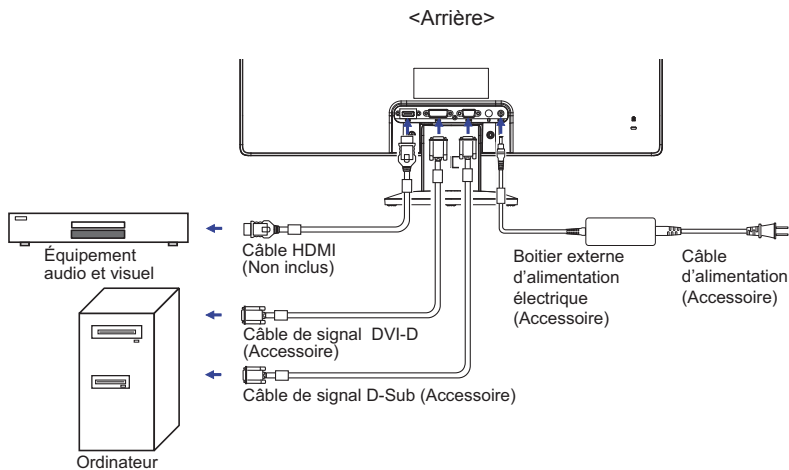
<Arrière>

Équipement audio et visuel

Câble HDMI (Non inclus)

Boitier externe d'alimentation électrique (Accessoire)

Câble d'alimentation (Accessoire)

Câble de signal DVI-D (Accessoire)

Câble de signal D-Sub (Accessoire)

Ordinateur